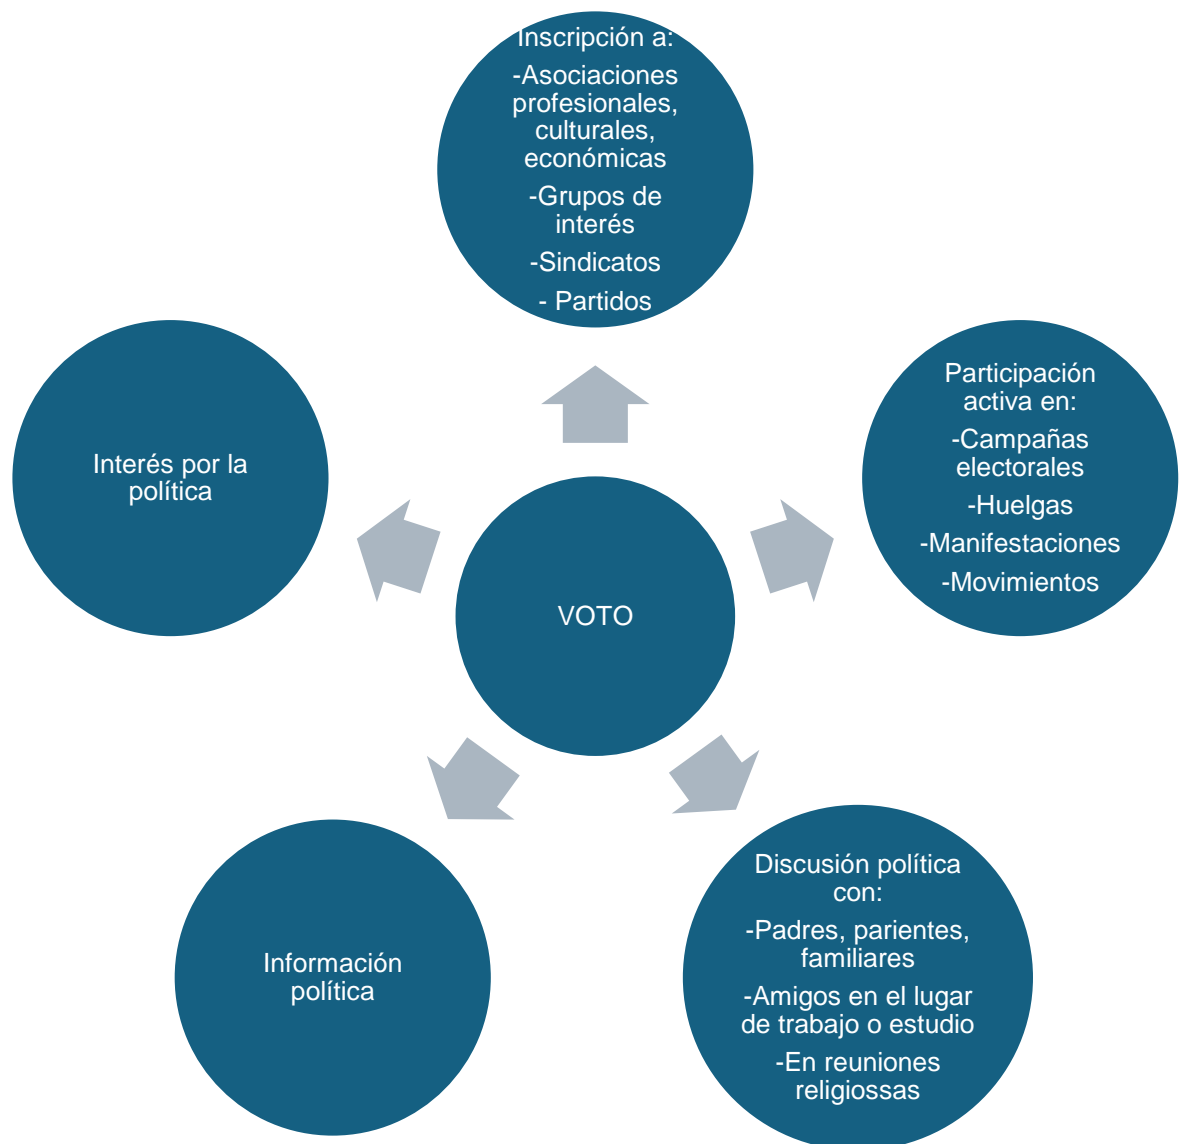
Inscripción a:

-Asociaciones profesionales, culturales, económicas

-Grupos de interés

-Sindicatos

- Partidos

Interés por la política

VOTO

Participación activa en:

-Campañas electorales

-Huelgas

-Manifestaciones

-Movimientos

Información política

Discusión política con:

-Padres, parientes, familiares

-Amigos en el lugar de trabajo o estudio

-En reuniones religiossas